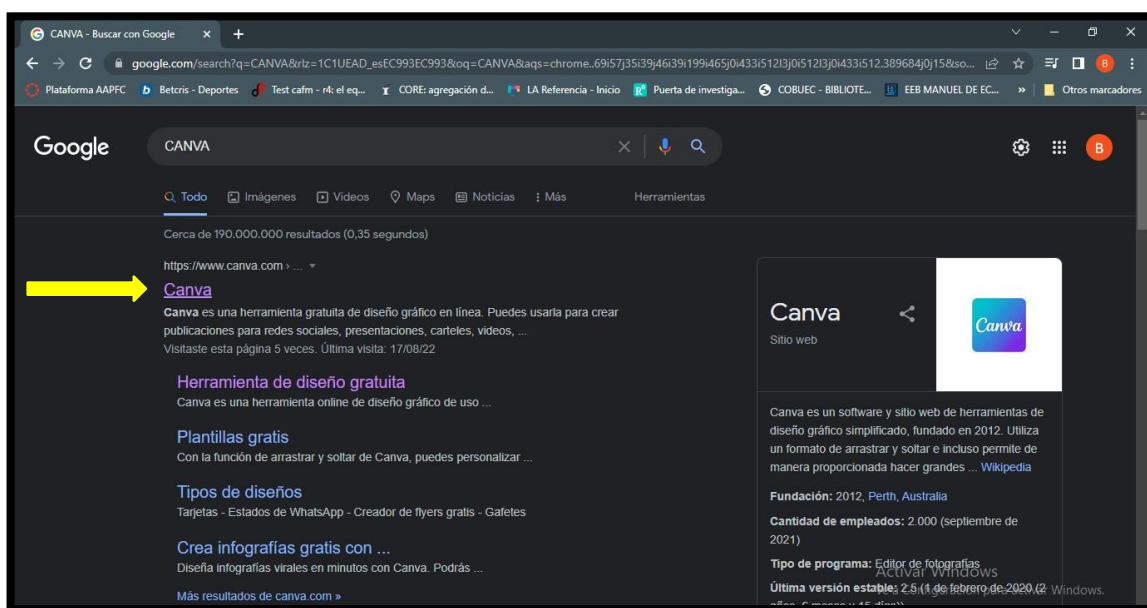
CANVA - Buscar con Google × +

google.com/search?q=CANVA&rlz=1C1UEAD_esEC993EC993&oq=CANVA&aqs=chrome..69i57j35i39j46i39i199i465j0i433i512l3j0i512l3j0i433i512.389684j0j15&so...

Plataforma AAPFC Betcris - Deportes Test cafm - r4: el eq... CORE: agregación d... LA Referencia - Inicio Puerta de investiga... COBUEC - BIBLIOTE... EEB MANUEL DE EC... » Otros marcadores

Google CANVA

Todo Imágenes Videos Maps Noticias Más Herramientas

Cerca de 190.000.000 resultados (0,35 segundos)

https://www.canva.com › ...

Canva

Canva es una herramienta gratuita de diseño gráfico en línea. Puedes usarla para crear publicaciones para redes sociales, presentaciones, carteles, videos, ...

Visitaste esta página 5 veces. Última visita: 17/08/22

Herramienta de diseño gratuita

Canva es una herramienta online de diseño gráfico de uso ...

Plantillas gratis

Con la función de arrastrar y soltar de Canva, puedes personalizar ...

Tipos de diseños

Tarjetas - Estados de WhatsApp - Creador de flyers gratis - Gafetes

Crea infografías gratis con ...

Diseña infografías virales en minutos con Canva. Podrás ...

Más resultados de canva.com »

Canva

Sitio web

Canva

Canva es un software y sitio web de herramientas de diseño gráfico simplificado, fundado en 2012. Utiliza un formato de arrastrar y soltar e incluso permite de manera proporcionada hacer grandes ... Wikipedia

Fundación: 2012, Perth, Australia

Cantidad de empleados: 2.000 (septiembre de 2021)

Tipo de programa: Editor de fotografías

Última versión estable: 2.5 (1 de febrero de 2020 (2 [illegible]

Activar Windows

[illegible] Windows.